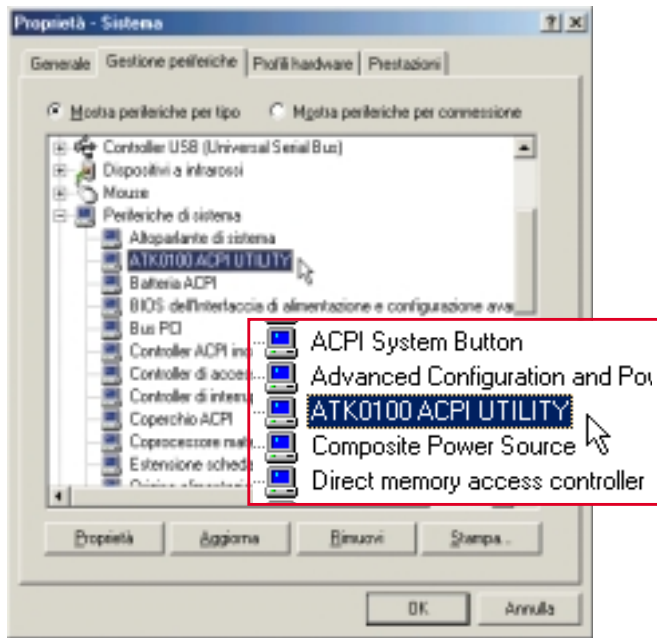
Proprietà - Sistema

? ×

Generale | Gestione periferiche | Profili hardware | Prestazioni

Mostra periferiche per tipo   Mostra periferiche per connessione

Controller USB (Universal Serial Bus)
Dispositivi a infrarossi
Mouse
Periferiche di sistema
Altoparlante di sistema
ATK0100 ACPI UTILITY
Batteria ACPI
BIOS dell'interfaccia di alimentazione e configurazione ava
Bus PCI
Controller ACPI ino
Controller di acces
Controller di interru
Coperchio ACPI
Coprocessore mat
Estensione sched
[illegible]

ACPI System Button
Advanced Configuration and Po
ATK0100 ACPI UTILITY
Composite Power Source
Direct memory access controller

Proprietà   Aggiorna   Rimuovi   Stampa...

OK   Annulla